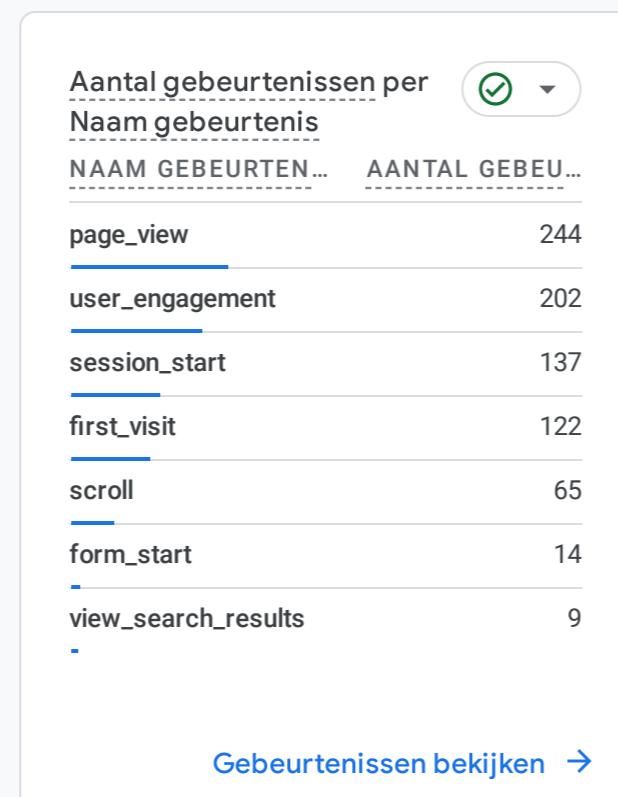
Aantal gebeurtenissen per Naam gebeurtenis

| NAAM GEBEURTEN... | AANTAL GEBEU... |
|---|---|
| page_view | 244 |
| user_engagement | 202 |
| session_start | 137 |
| first_visit | 122 |
| scroll | 65 |
| form_start | 14 |
| view_search_results | 9 |

Gebeurtenissen bekijken →